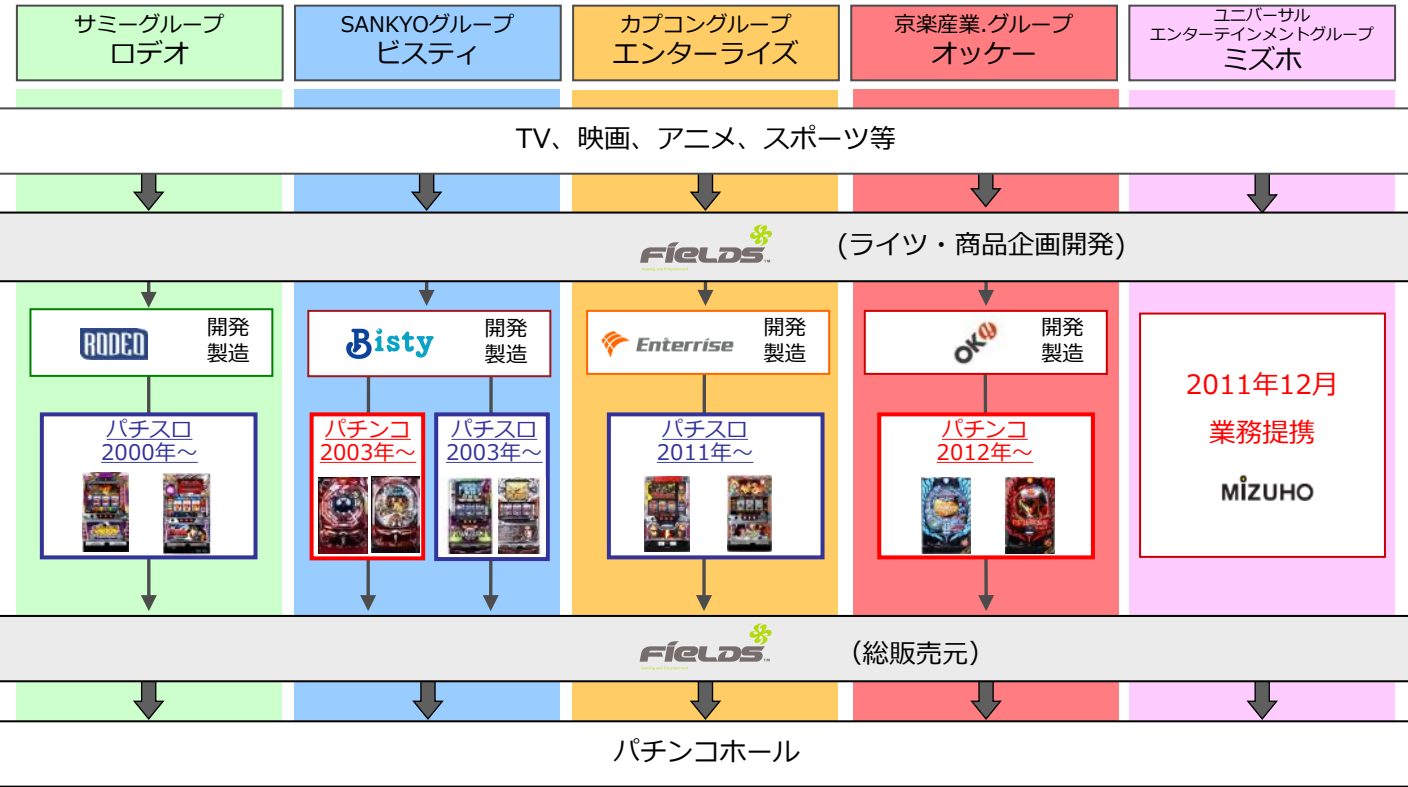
サミーグループ
ロデオ

SANKYOグループ
ビスティ

カプコングループ
エンターライズ

京楽産業.グループ
オッケー

ユニバーサル
エンターテインメントグループ
ミズホ

TV、映画、アニメ、スポーツ等

FiELDS （ライツ・商品企画開発）

RODEO 開発 製造

Bisty 開発 製造

Enterrise 開発 製造

OK 開発 製造

パチスロ
2000年～

パチンコ
2003年～

パチスロ
2003年～

パチスロ
2011年～

パチンコ
2012年～

2011年12月
業務提携
MIZUHO

FiELDS （総販売元）

パチンコホール